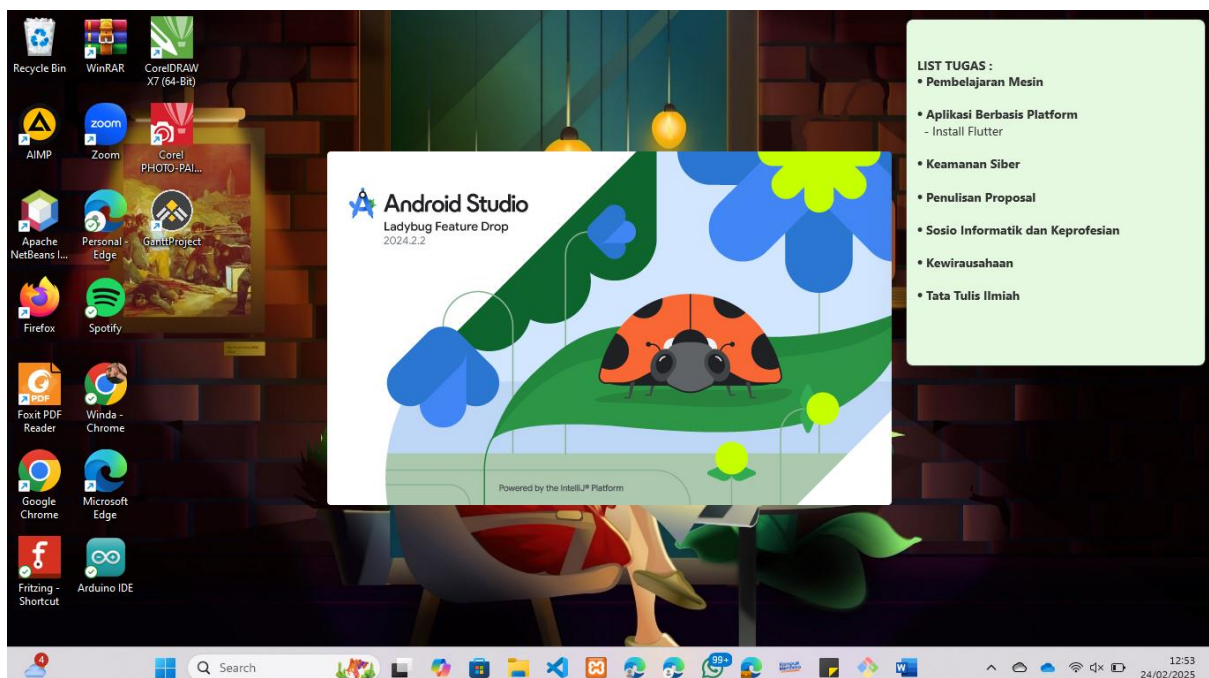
Recycle Bin

WinRAR

CorelDRAW X7 (64-Bit)

AIMP

Zoom

Corel PHOTO-PAI...

Apache NetBeans I...

Personal - Edge

GanttProject

Firefox

Spotify

Foxit PDF Reader

Winda - Chrome

Google Chrome

Microsoft Edge

Fritzing - Shortcut

Arduino IDE

Android Studio
Ladybug Feature Drop
2024.2.2

Powered by the IntelliJ® Platform

LIST TUGAS :
• Pembelajaran Mesin

• Aplikasi Berbasis Platform
- Install Flutter

• Keamanan Siber

• Penulisan Proposal

• Sosio Informatik dan Keprofesian

• Kewirausahaan

• Tata Tulis Ilmiah

Search

99+

12:53
24/02/2025